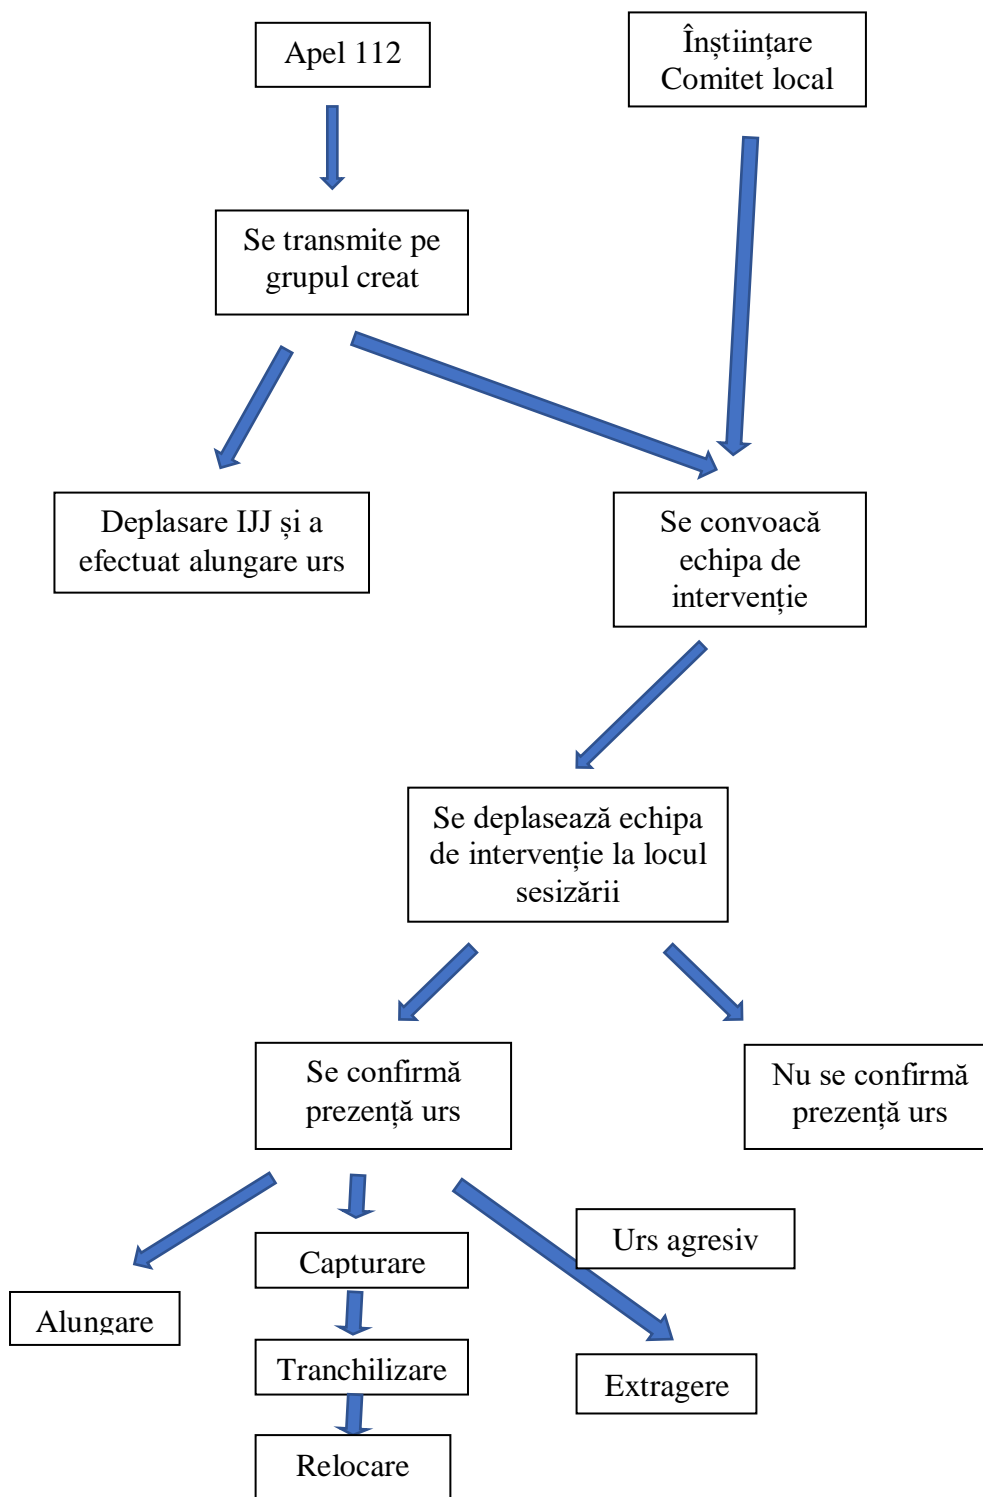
Apel 112

Înștiințare Comitet local

Se transmite pe grupul creat

Deplasare IJJ și a efectuat alungare urs

Se convoacă echipa de intervenție

Se deplasează echipa de intervenție la locul sesizării

Se confirmă prezență urs

Nu se confirmă prezență urs

Urs agresiv

Alungare

Capturare

Tranchilizare

Relocare

Extragere